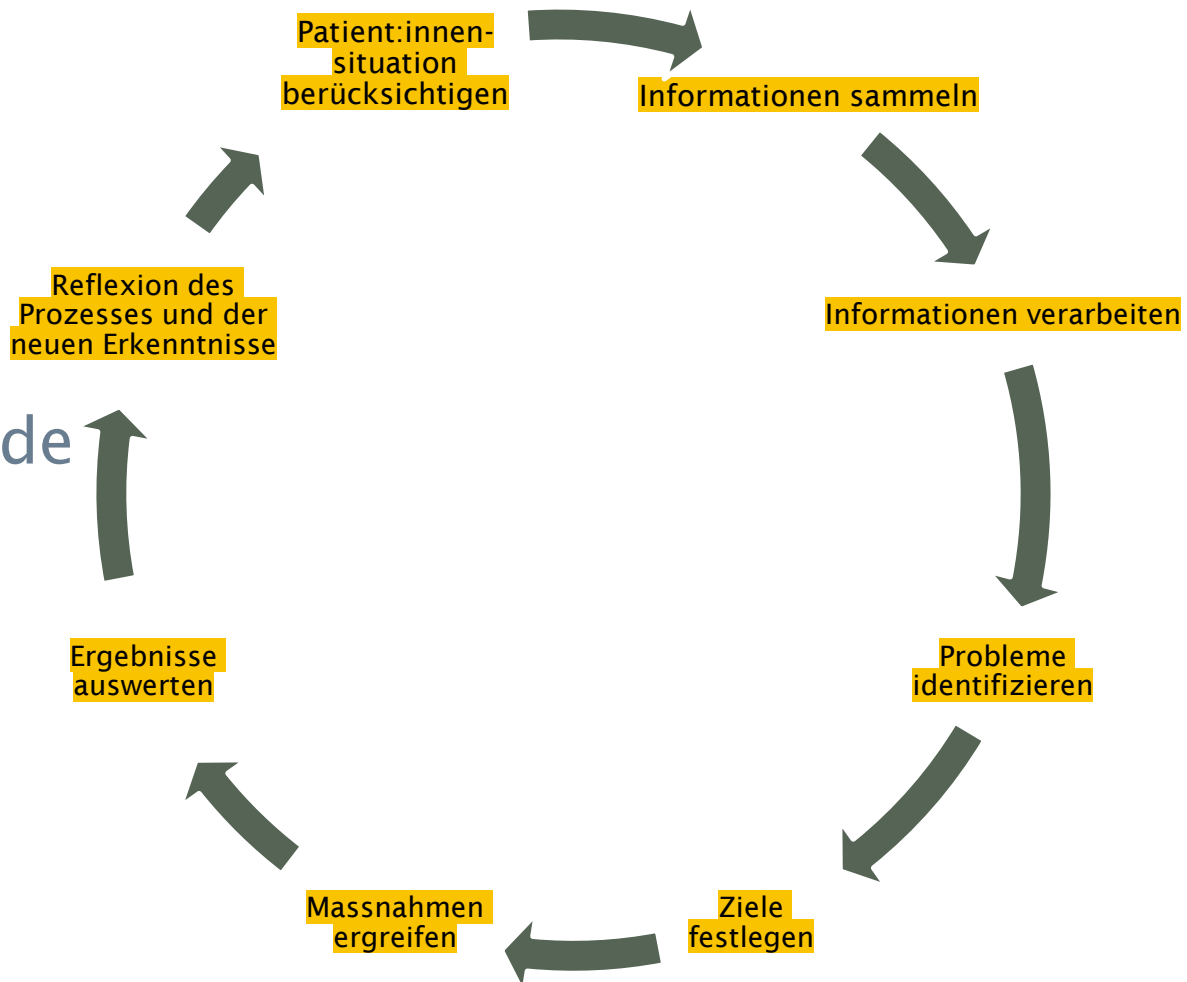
Patient:innen-situation berücksichtigen

Informationen sammeln

Informationen verarbeiten

Probleme identifizieren

Ziele festlegen

Massnahmen ergreifen

Ergebnisse auswerten

Reflexion des Prozesses und der neuen Erkenntnisse

de